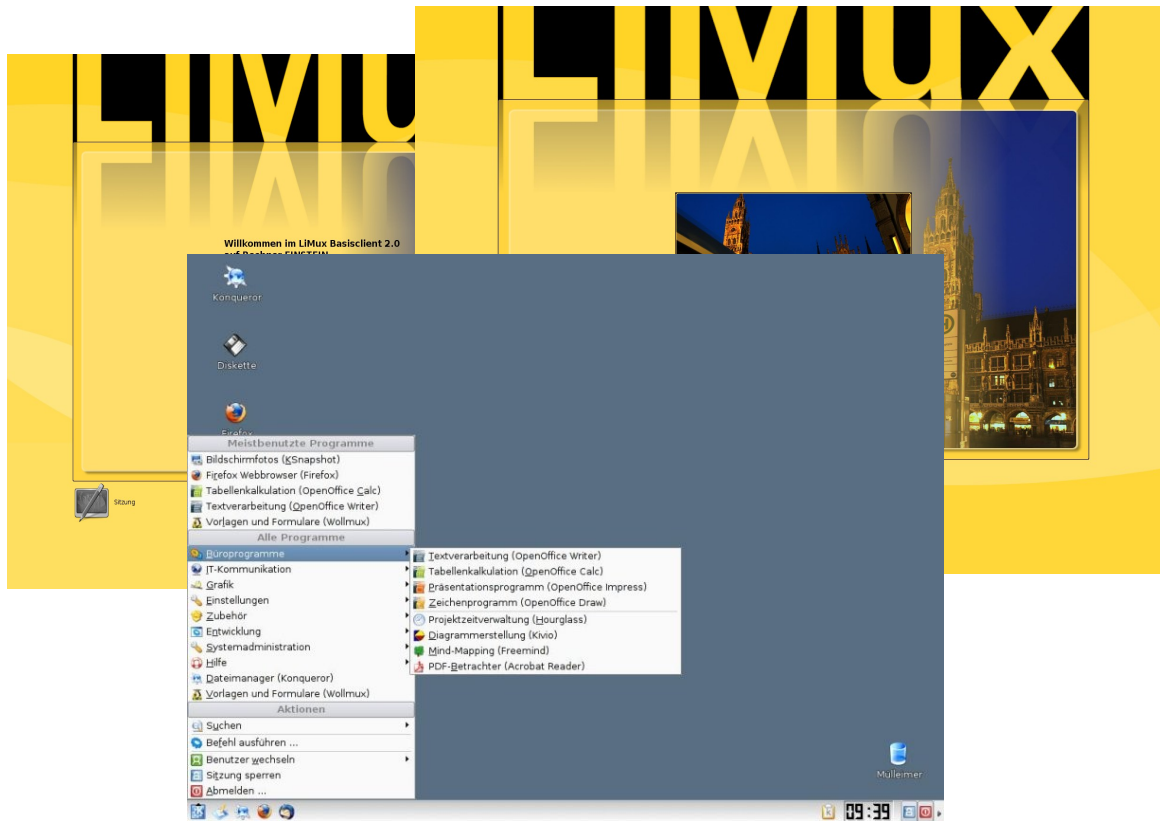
LiMux

LiMux

Willkommen im LiMux Basisclient 2.0
auf Rechner EINSTEIN

Sitzung

Konqueror

Diskette

Firefox

Meistbenutzte Programme
Bildschirmfotos (KSnapshot)
Firefox Webbrowser (Firefox)
Tabellenkalkulation (OpenOffice Calc)
Textverarbeitung (OpenOffice Writer)
Vorlagen und Formulare (Wollmux)
Alle Programme
Büroprogramme
IT-Kommunikation
Grafik
Einstellungen
Zubehör
Entwicklung
Systemadministration
Hilfe
Dateimanager (Konqueror)
Vorlagen und Formulare (Wollmux)
Aktionen
Suchen
Befehl ausführen ...
Benutzer wechseln
Sitzung sperren
Abmelden ...

Textverarbeitung (OpenOffice Writer)
Tabellenkalkulation (OpenOffice Calc)
Präsentationsprogramm (OpenOffice Impress)
Zeichenprogramm (OpenOffice Draw)
Projektzeitverwaltung (Hourglass)
Diagrammerstellung (Kivio)
Mind-Mapping (Freemind)
PDF-Betrachter (Acrobat Reader)

Mülleimer

09:39